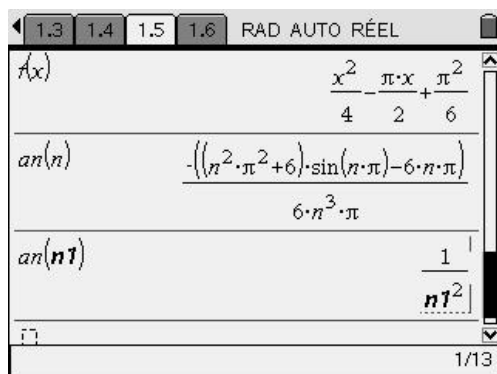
1.3 1.4 1.5 1.6 RAD AUTO RÉEL

$f(x)$ $\frac{x^2}{4}-\frac{\pi\cdot x}{2}+\frac{\pi^2}{6}$

$an(n)$ $\frac{-((n^2\cdot\pi^2+6)\cdot\sin(n\cdot\pi)-6\cdot n\cdot\pi)}{6\cdot n^3\cdot\pi}$

$an(\mathbf{n1})$ $\frac{1}{\mathbf{n1}^2}$

1/13